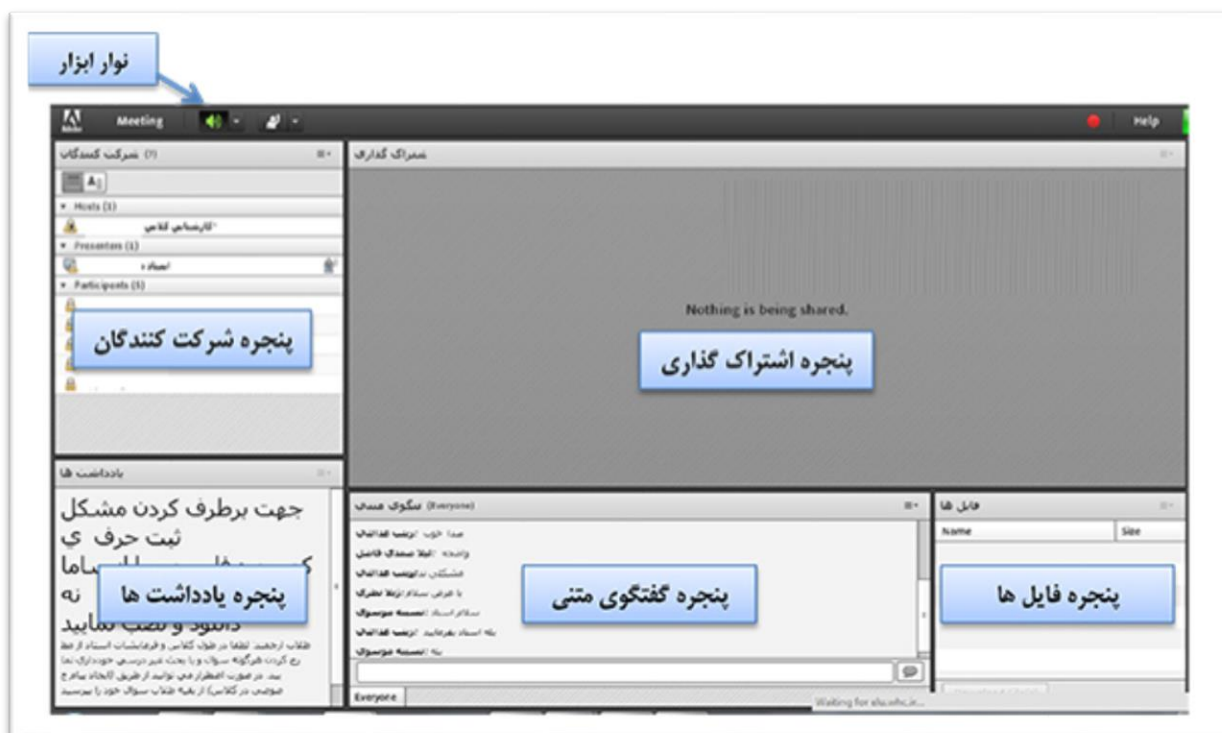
نوار ابزار

Meeting

Help

شرکت کنندگان (7)

Hosts (1)

کارشناس کلاس

Presenters (1)

استاد

Participants (5)

پنجره شرکت کنندگان

اشتراک گذاری

Nothing is being shared.

پنجره اشتراک گذاری

یادداشت ها

جهت برطرف کردن مشکل ثبت حرف ی

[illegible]

دانلود و نصب نمایید

پنجره یادداشت ها

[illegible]

گفتگوی متنی (Everyone)

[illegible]

پنجره گفتگوی متنی

Everyone

فایل ها

Name

Size

پنجره فایل ها

Waiting for elc.whc.ir...